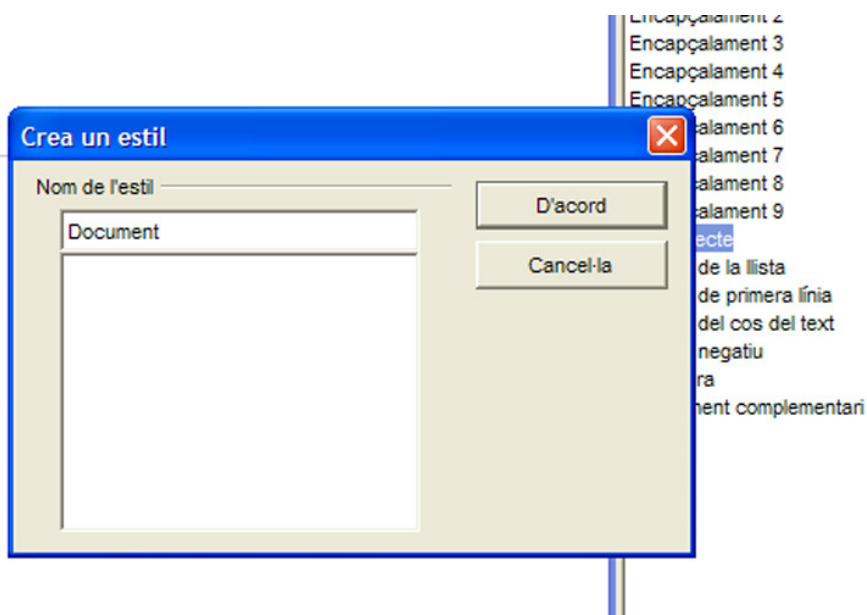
Encapçalament 2
Encapçalament 3
Encapçalament 4
Encapçalament 5
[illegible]çalament 6
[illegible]çalament 7
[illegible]çalament 8
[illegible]çalament 9
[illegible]ecte
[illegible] de la llista
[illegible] de primera línia
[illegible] del cos del text
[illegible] negatiu
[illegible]ra
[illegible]ment complementari

Crea un estil

Nom de l'estil

Document

D'acord

Cancel·la